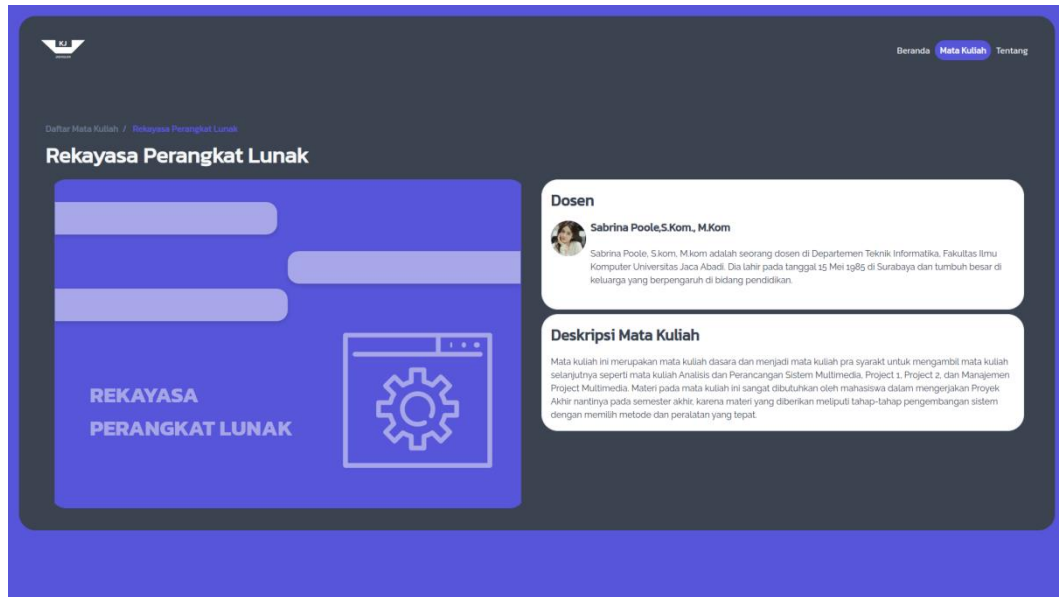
KJ

Beranda Mata Kuliah Tentang

Daftar Mata Kuliah / Rekayasa Perangkat Lunak

Rekayasa Perangkat Lunak

REKAYASA PERANGKAT LUNAK

Dosen

Sabrina Poole,S.Kom., M.Kom

Sabrina Poole, S.kom, M.kom adalah seorang dosen di Departemen Teknik Informatika, Fakultas Ilmu Komputer Universitas Jaca Abadi. Dia lahir pada tanggal 15 Mei 1985 di Surabaya dan tumbuh besar di keluarga yang berpengaruh di bidang pendidikan.

Deskripsi Mata Kuliah

Mata kuliah ini merupakan mata kuliah dasara dan menjadi mata kuliah pra syarakt untuk mengambil mata kuliah selanjutnya seperti mata kuliah Analisis dan Perancangan Sistem Multimedia, Project 1, Project 2, dan Manajemen Project Multimedia. Materi pada mata kuliah ini sangat dibutuhkan oleh mahasiswa dalam mengerjakan Proyek Akhir nantinya pada semester akhir, karena materi yang diberikan meliputi tahap-tahap pengembangan sistem dengan memilih metode dan peralatan yang tepat.